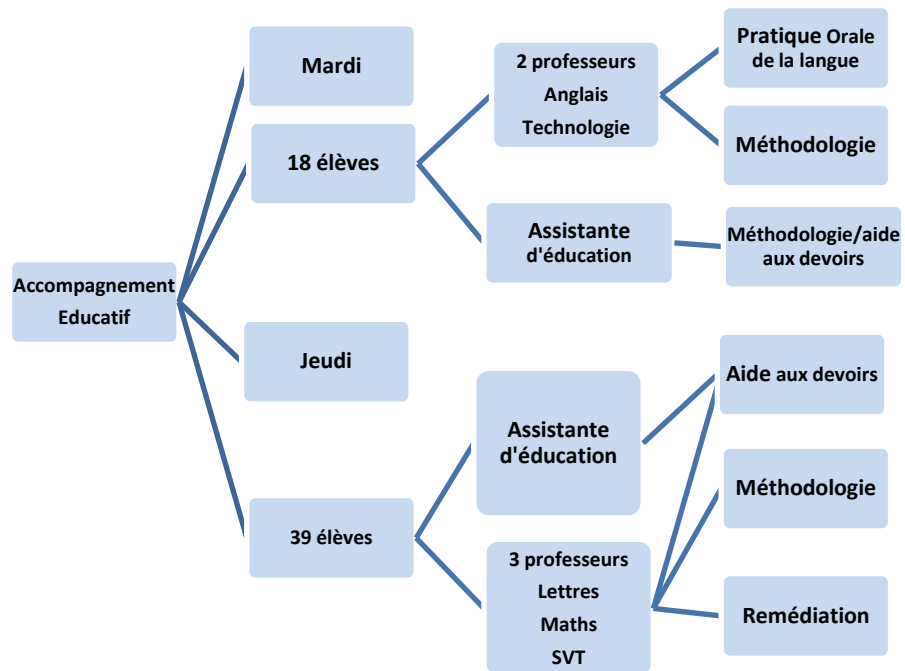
Accompagnement Educatif

Mardi

18 élèves

2 professeurs
Anglais
Technologie

Pratique Orale de la langue

Méthodologie

Assistante d'éducation

Méthodologie/aide aux devoirs

Jeudi

39 élèves

Assistante d'éducation

Aide aux devoirs

Méthodologie

3 professeurs
Lettres
Maths
SVT

Remédiation